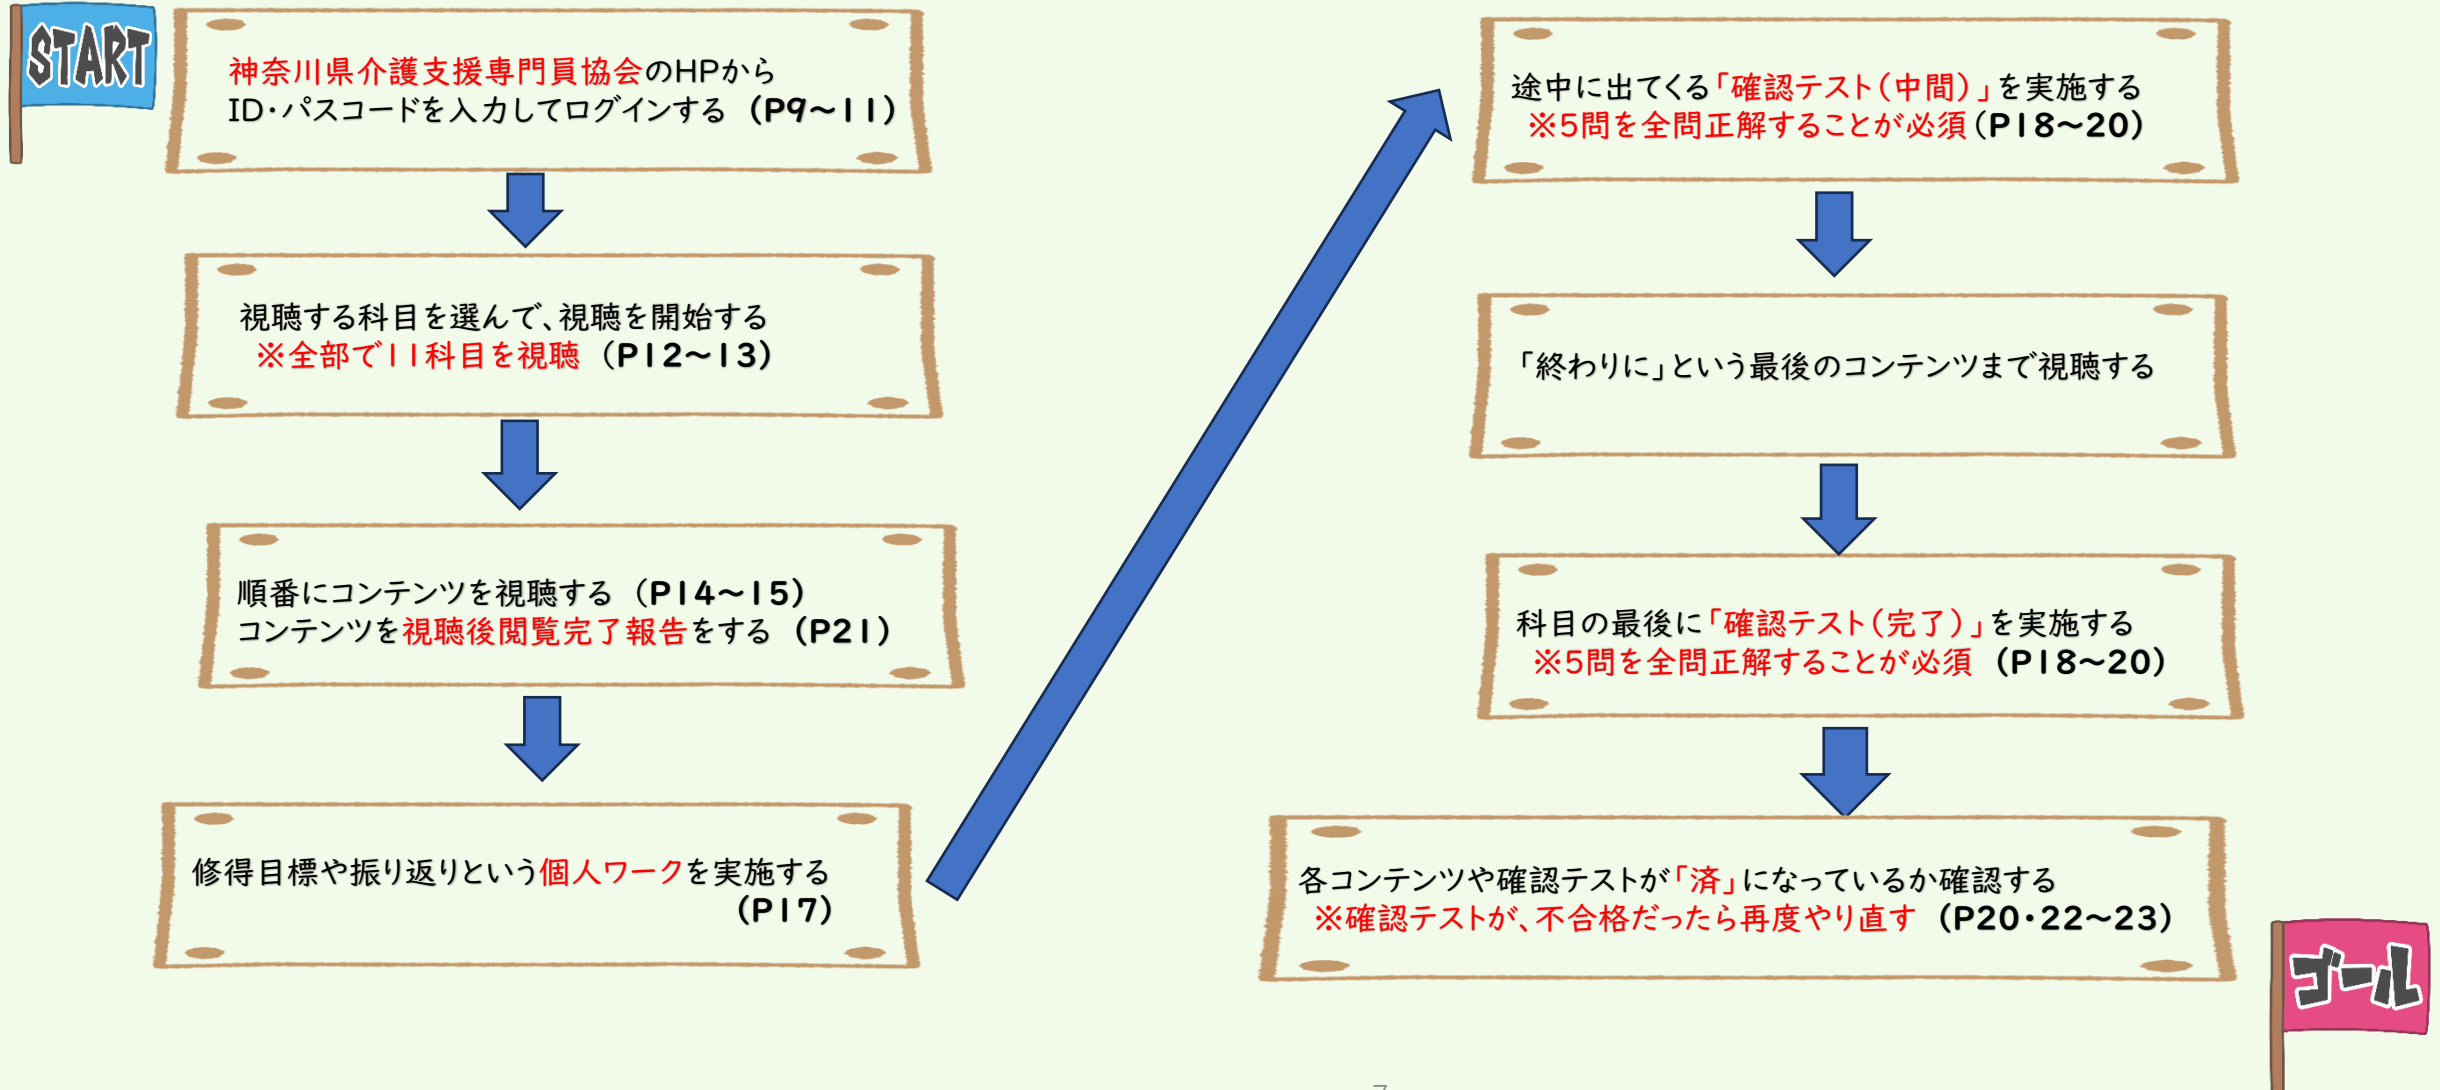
START

神奈川県介護支援専門員協会のHPから ID・パスコードを入力してログインする（P9～11）

視聴する科目を選んで、視聴を開始する
※全部で11科目を視聴（P12～13）

順番にコンテンツを視聴する（P14～15）
コンテンツを視聴後閲覧完了報告をする（P21）

修得目標や振り返りという個人ワークを実施する（P17）

途中に出てくる「確認テスト（中間）」を実施する
※5問を全問正解することが必須（P18～20）

「終わりに」という最後のコンテンツまで視聴する

科目の最後に「確認テスト（完了）」を実施する
※5問を全問正解することが必須（P18～20）

各コンテンツや確認テストが「済」になっているか確認する
※確認テストが、不合格だったら再度やり直す（P20・22～23）

ゴール